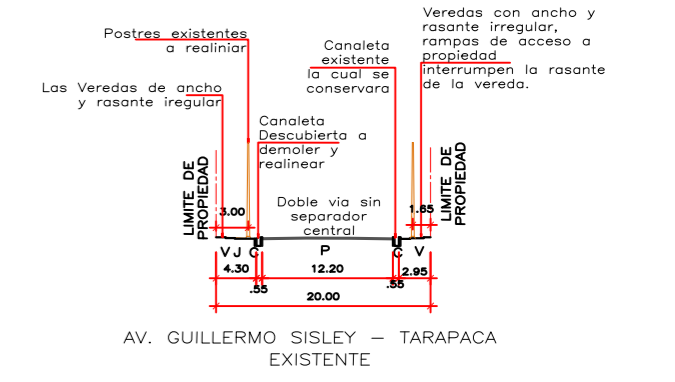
Postres existentes a realiniar

Las Veredas de ancho y rasante iregular

Canaleta Descubierta a demoler y realinear

Canaleta existente la cual se conservara

Veredas con ancho y rasante irregular, rampas de acceso a propiedad interrumpen la rasante de la vereda.

LIMITE DE PROPIEDAD

LIMITE DE PROPIEDAD

3.00

1.65

Doble via sin separador central

V J C

P

C V

4.30

12.20

2.95

.55

.55

20.00

AV. GUILLERMO SISLEY – TARAPACA EXISTENTE